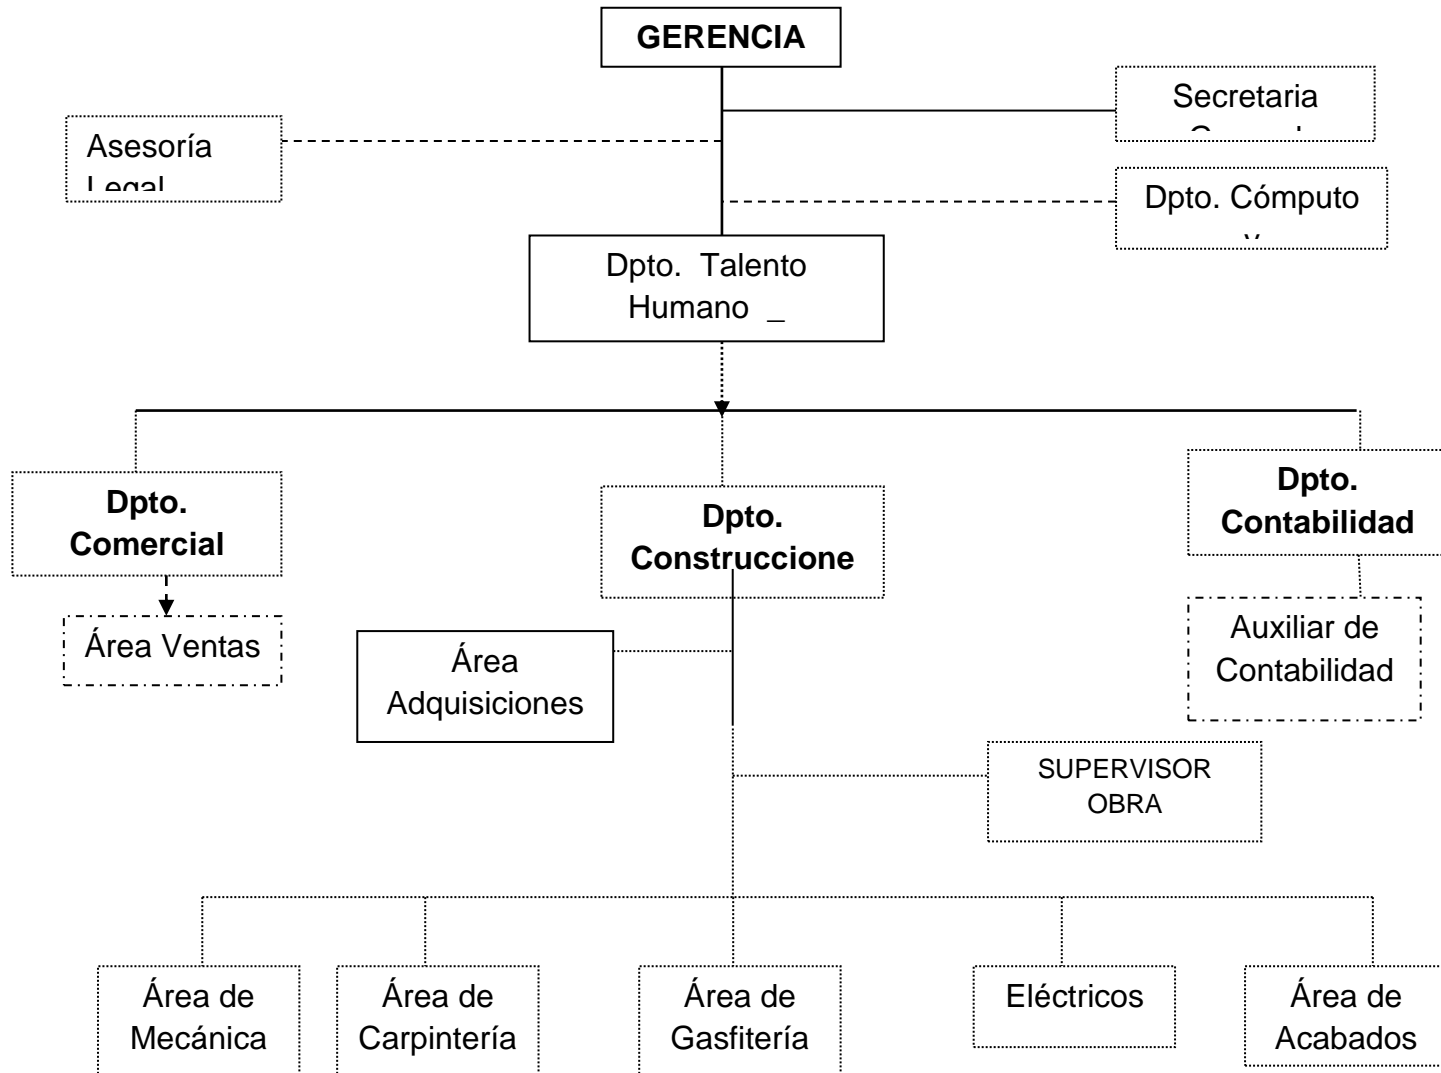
GERENCIA

Asesoría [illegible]

Secretaria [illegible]

Dpto. Cómputo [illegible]

Dpto. Talento Humano _

Dpto. Comercial

Área Ventas

Dpto. Construccione

Área Adquisiciones

SUPERVISOR OBRA

Dpto. Contabilidad

Auxiliar de Contabilidad

Área de Mecánica

Área de Carpintería

Área de Gasfitería

Eléctricos

Área de Acabados